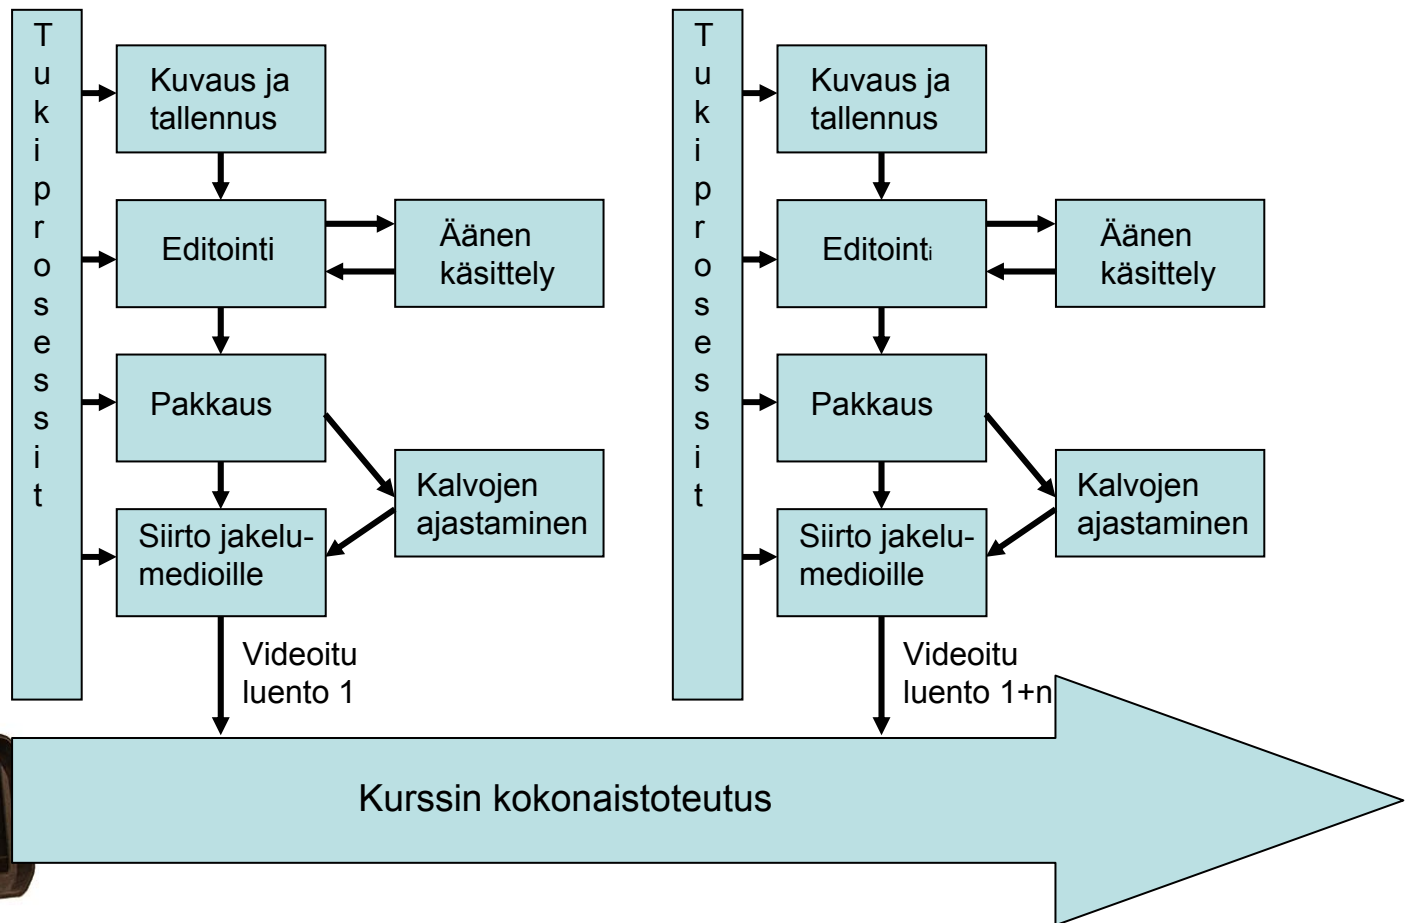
Tukiprosessit

Kuvaus ja tallennus

Editointi

Äänen käsittely

Pakkaus

Kalvojen ajastaminen

Siirto jakelu-medioille

Videoitu luento 1

Tukiprosessit

Kuvaus ja tallennus

Editointi

Äänen käsittely

Pakkaus

Kalvojen ajastaminen

Siirto jakelu-medioille

Videoitu luento 1+n

Kurssin kokonaistoteutus